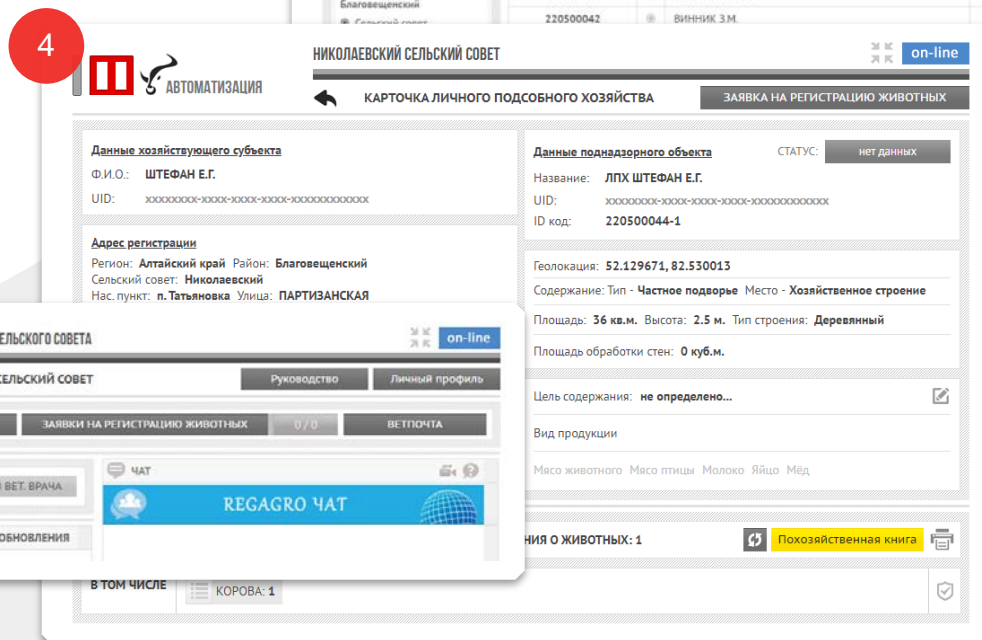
4

Благовещенский
Сельский совет
220500042
ВИННИК З.М.

АВТОМАТИЗАЦИЯ

НИКОЛАЕВСКИЙ СЕЛЬСКИЙ СОВЕТ

on-line

КАРТОЧКА ЛИЧНОГО ПОДСОБНОГО ХОЗЯЙСТВА

ЗАЯВКА НА РЕГИСТРАЦИЮ ЖИВОТНЫХ

Данные хозяйствующего субъекта
Ф.И.О.: ШТЕФАН Е.Г.
UID: xxxxxxxx-xxxx-xxxx-xxxx-xxxxxxxxxxxx

Адрес регистрации
Регион: Алтайский край Район: Благовещенский
Сельский совет: Николаевский
Нас. пункт: п. Татьяновка Улица: ПАРТИЗАНСКАЯ

Данные поднадзорного объекта
СТАТУС: нет данных
Название: ЛПХ ШТЕФАН Е.Г.
UID: xxxxxxxx-xxxx-xxxx-xxxx-xxxxxxxxxxxx
ID код: 220500044-1

Геолокация: 52.129671, 82.530013
Содержание: Тип - Частное подворье Место - Хозяйственное строение
Площадь: 36 кв.м. Высота: 2.5 м. Тип строения: Деревянный
Площадь обработки стен: 0 куб.м.

Цель содержания: не определено...
Вид продукции
Мясо животного Мясо птицы Молоко Яйцо Мёд

ЕЛЬСКОГО СОВЕТА
on-line
ЕЛЬСКИЙ СОВЕТ
Руководство
Личный профиль
ЗАЯВКИ НА РЕГИСТРАЦИЮ ЖИВОТНЫХ
0 / 0
ВЕТПОЧТА
ВЕТ. ВРАЧА
ЧАТ
REGAGRO ЧАТ
ОБНОВЛЕНИЯ

НИЯ О ЖИВОТНЫХ: 1
Похозяйственная книга

В ТОМ ЧИСЛЕ
КОРОВА: 1